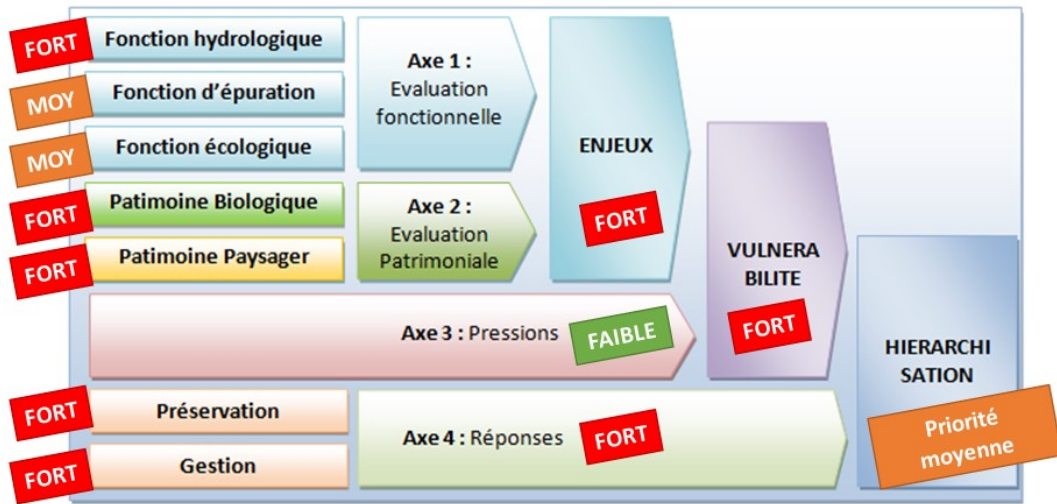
FORT Fonction hydrologique

MOY Fonction d'épuration

MOY Fonction écologique

FORT Patimoine Biologique

FORT Patimoine Paysager

Axe 1 : Evaluation fonctionnelle

Axe 2 : Evaluation Patrimoniale

ENJEUX

FORT

VULNERA BILITE

FORT

Axe 3 : Pressions FAIBLE

HIERARCHI SATION

Priorité moyenne

FORT Préservation

FORT Gestion

Axe 4 : Réponses FORT